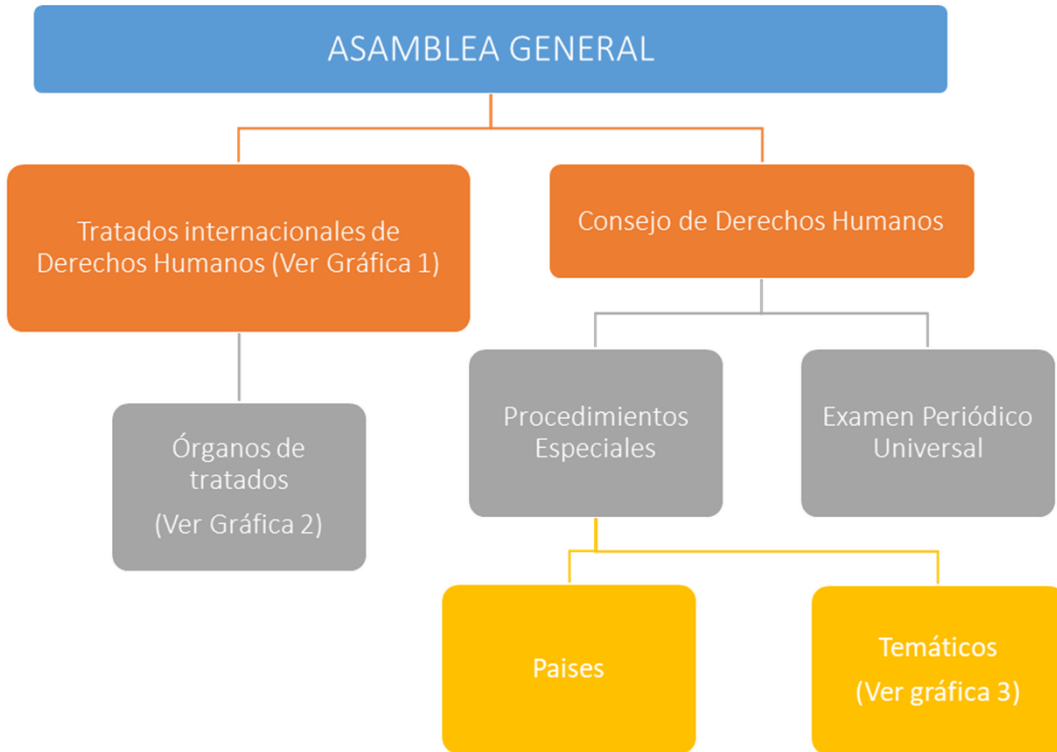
ASAMBLEA GENERAL

Tratados internacionales de Derechos Humanos (Ver Gráfica 1)

Consejo de Derechos Humanos

Órganos de tratados

(Ver Gráfica 2)

Procedimientos Especiales

Examen Periódico Universal

Paises

Temáticos

(Ver gráfica 3)